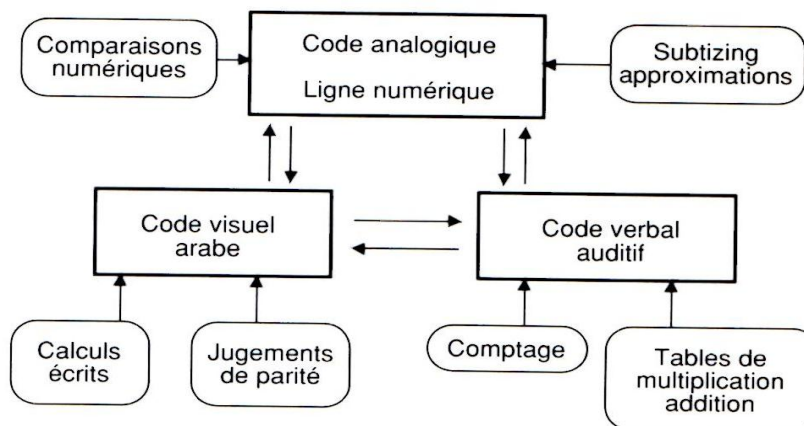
Comparaisons numériques

Code analogique

Ligne numérique

Subtizing approximations

Code visuel arabe

Code verbal auditif

Calculs écrits

Jugements de parité

Comptage

Tables de multiplication addition